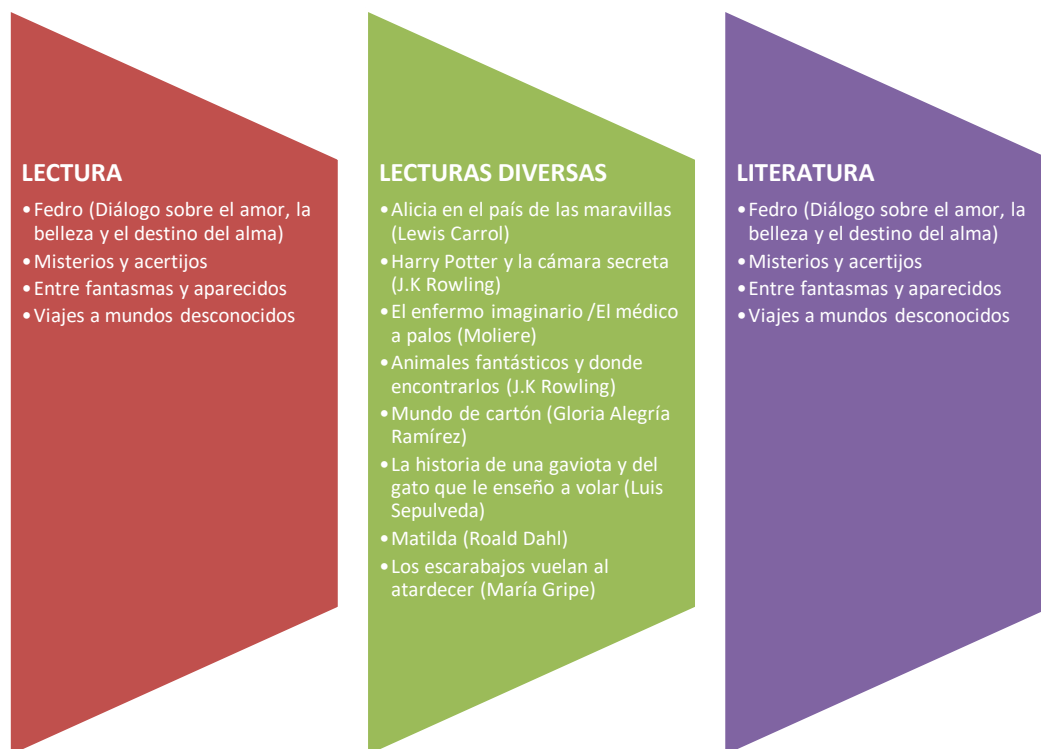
LECTURA

- Fedro (Diálogo sobre el amor, la belleza y el destino del alma)
- Misterios y acertijos
- Entre fantasmas y aparecidos
- Viajes a mundos desconocidos

LECTURAS DIVERSAS

- Alicia en el país de las maravillas (Lewis Carrol)
- Harry Potter y la cámara secreta (J.K Rowling)
- El enfermo imaginario /El médico a palos (Moliere)
- Animales fantásticos y donde encontrarlos (J.K Rowling)
- Mundo de cartón (Gloria Alegría Ramírez)
- La historia de una gaviota y del gato que le enseño a volar (Luis Sepulveda)
- Matilda (Roald Dahl)
- Los escarabajos vuelan al atardecer (María Gripe)

LITERATURA

- Fedro (Diálogo sobre el amor, la belleza y el destino del alma)
- Misterios y acertijos
- Entre fantasmas y aparecidos
- Viajes a mundos desconocidos